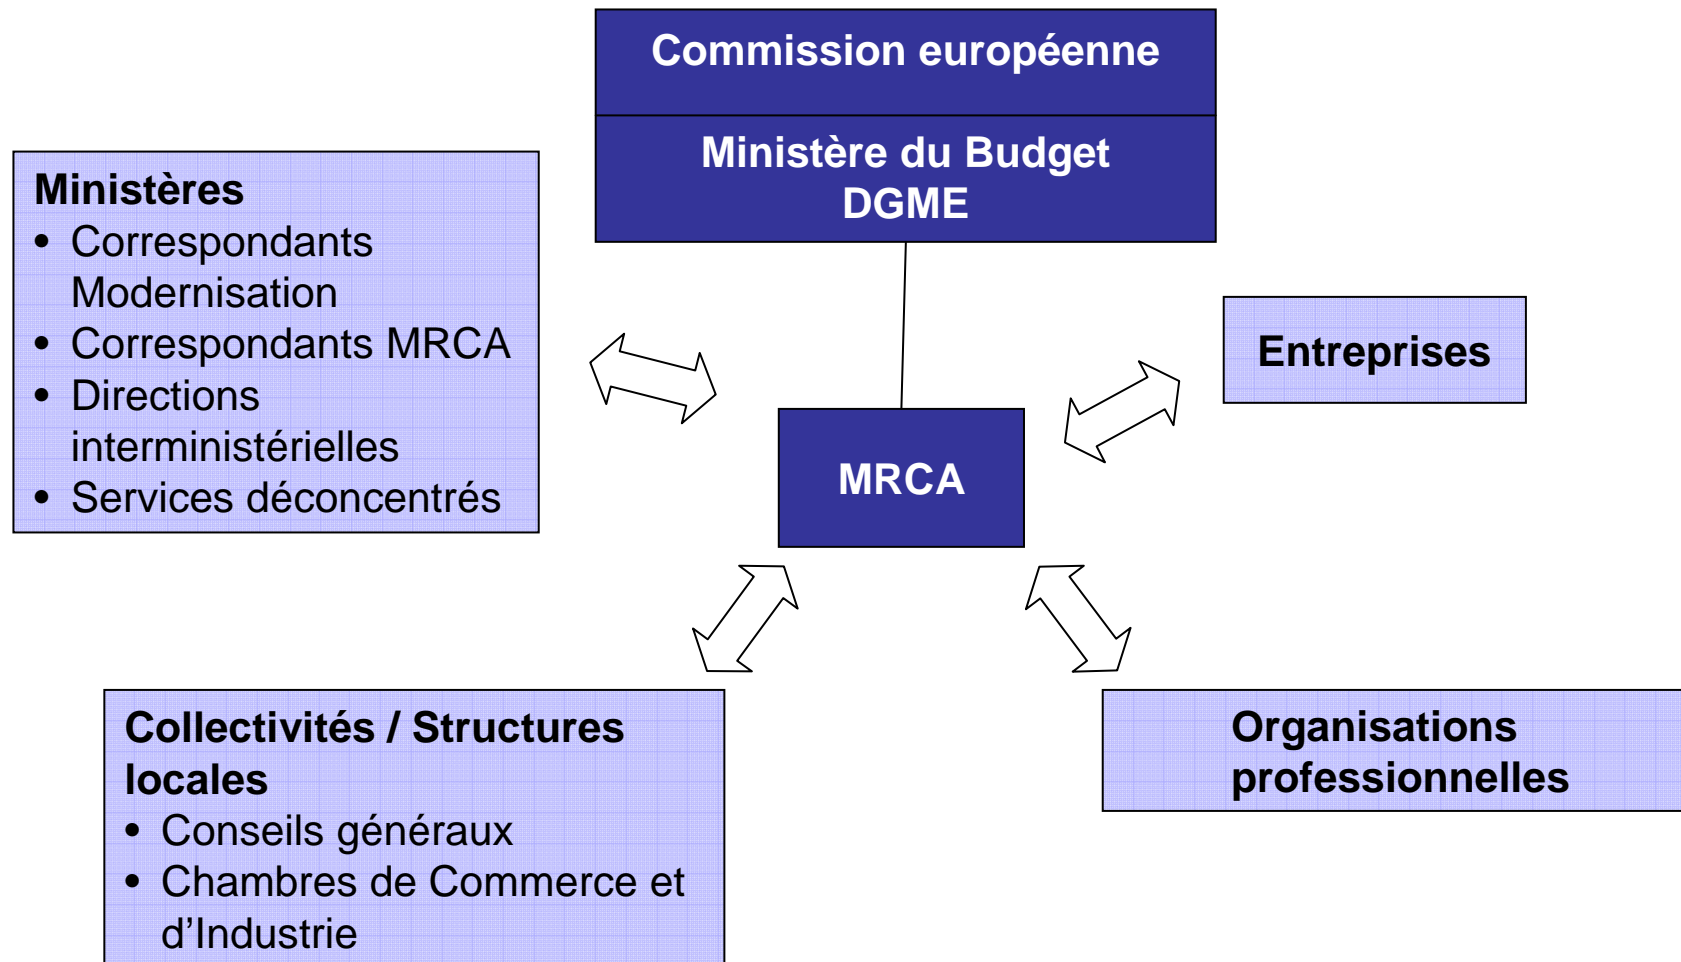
Commission européenne

Ministère du Budget
DGME

Ministères
• Correspondants Modernisation
• Correspondants MRCA
• Directions interministérielles
• Services déconcentrés

Entreprises

MRCA

Collectivités / Structures locales
• Conseils généraux
• Chambres de Commerce et d'Industrie

Organisations professionnelles